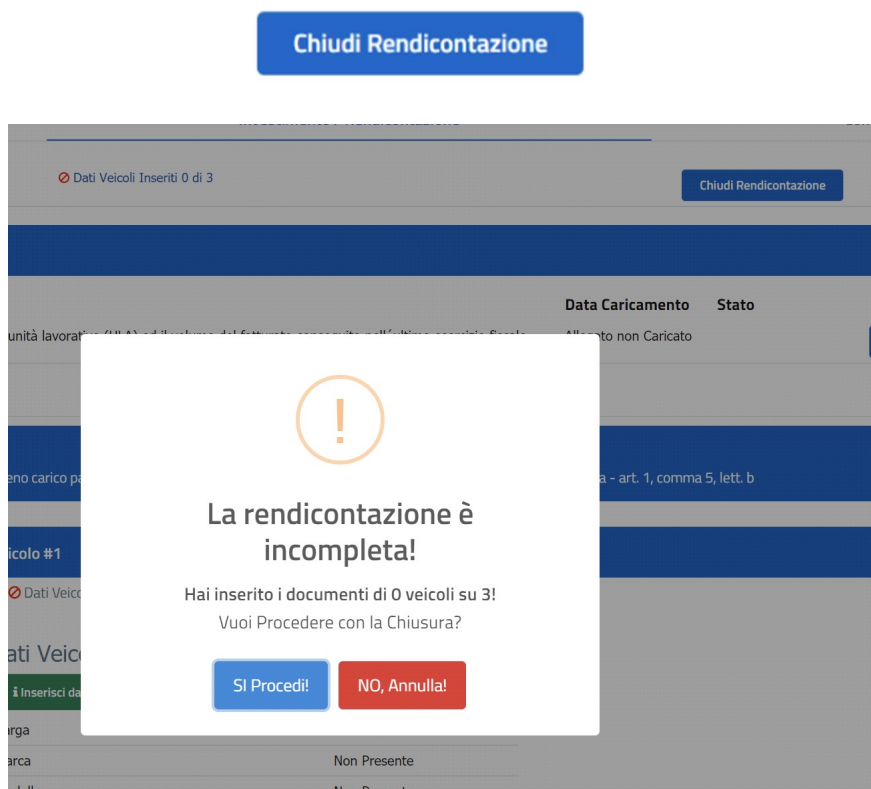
Chiudi Rendicontazione

Dati Veicoli Inseriti 0 di 3

Chiudi Rendicontazione

Data Caricamento

Stato

unità lavorative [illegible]

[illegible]to non Caricato

eno carico pa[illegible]

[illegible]a - art. 1, comma 5, lett. b

icolo #1

Dati Veico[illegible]

ati Veico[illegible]

Inserisci da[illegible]

arga

arca

Non Presente

!

La rendicontazione è incompleta!

Hai inserito i documenti di 0 veicoli su 3!

Vuoi Procedere con la Chiusura?

SI Procedi!

NO, Annulla!